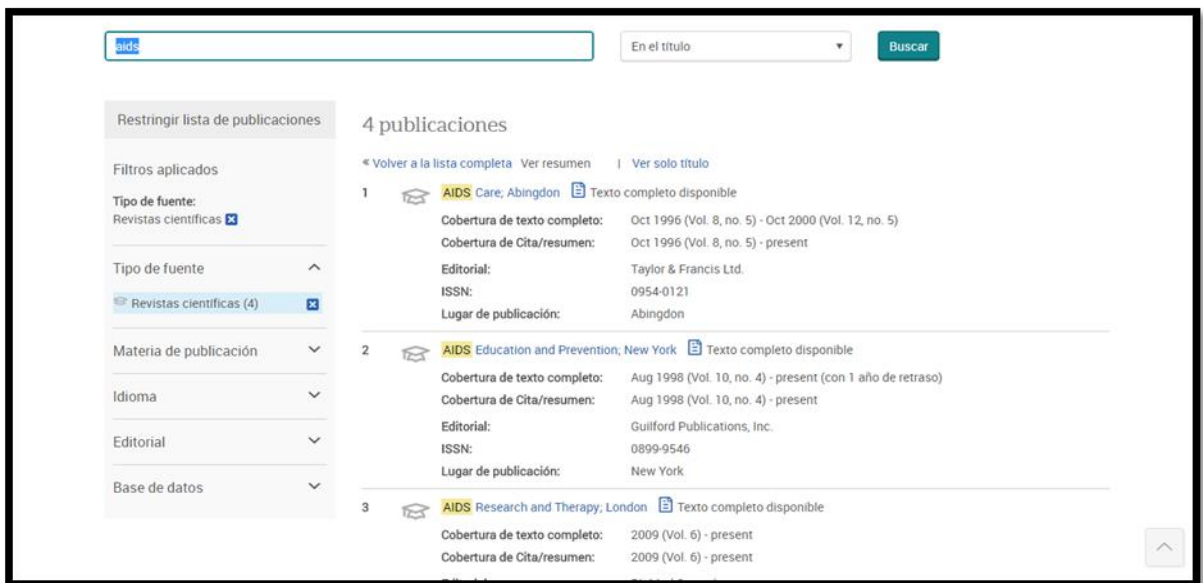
aids

En el título

Buscar

Restringir lista de publicaciones

Filtros aplicados

Tipo de fuente:
Revistas científicas

Tipo de fuente

Revistas científicas (4)

Materia de publicación

Idioma

Editorial

Base de datos

4 publicaciones

« Volver a la lista completa Ver resumen | Ver solo título

1 AIDS Care; Abingdon Texto completo disponible

| | |
|---|---|
| Cobertura de texto completo: | Oct 1996 (Vol. 8, no. 5) - Oct 2000 (Vol. 12, no. 5) |
| Cobertura de Cita/resumen: | Oct 1996 (Vol. 8, no. 5) - present |
| Editorial: | Taylor & Francis Ltd. |
| ISSN: | 0954-0121 |
| Lugar de publicación: | Abingdon |

2 AIDS Education and Prevention; New York Texto completo disponible

| | |
|---|---|
| Cobertura de texto completo: | Aug 1998 (Vol. 10, no. 4) - present (con 1 año de retraso) |
| Cobertura de Cita/resumen: | Aug 1998 (Vol. 10, no. 4) - present |
| Editorial: | Guilford Publications, Inc. |
| ISSN: | 0899-9546 |
| Lugar de publicación: | New York |

3 AIDS Research and Therapy; London Texto completo disponible

| | |
|---|---|
| Cobertura de texto completo: | 2009 (Vol. 6) - present |
| Cobertura de Cita/resumen: | 2009 (Vol. 6) - present |

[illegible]